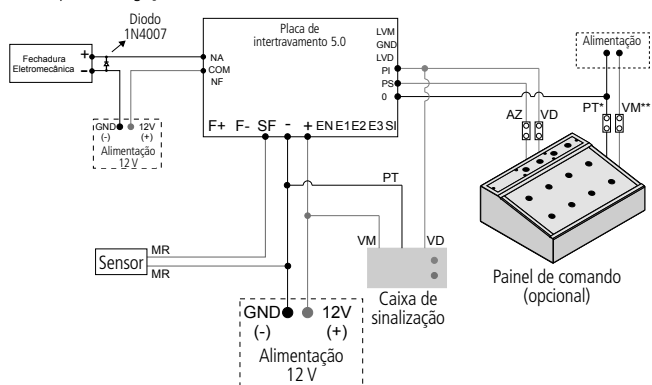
Diodo
1N4007

Fechadura
Eletromecânica

+
-

Placa de
intertravamento 5.0

NA
COM
NF

LVM
GND
LVD
PI
PS
0

Alimentação

GND
(-)
12V
(+)
Alimentação
12 V

F+ F- SF - + EN E1 E2 E3 SI

AZ
VD
PT*
VM**

PT

VM
VD

Sensor
MR
MR

Caixa de
sinalização

Painel de comando
(opcional)

GND
(-)
12V
(+)
Alimentação
12 V